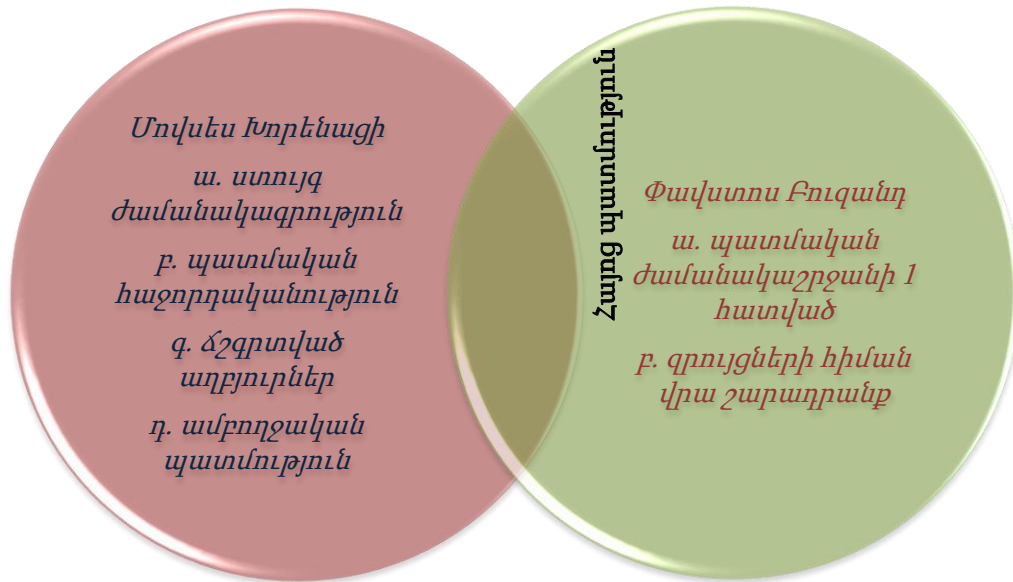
Մովսես Խորենացի

ա. ստույգ ժամանակագրություն

բ. պատմական հաջորդականություն

գ. ճշգրտված աղբյուրներ

դ. ամբողջական պատմություն

Հայոց պատմություն

Փավստոս Բուզանդ

ա. պատմական ժամանակաշրջանի 1 հատված

բ. զրույցների հիման վրա շարադրանք